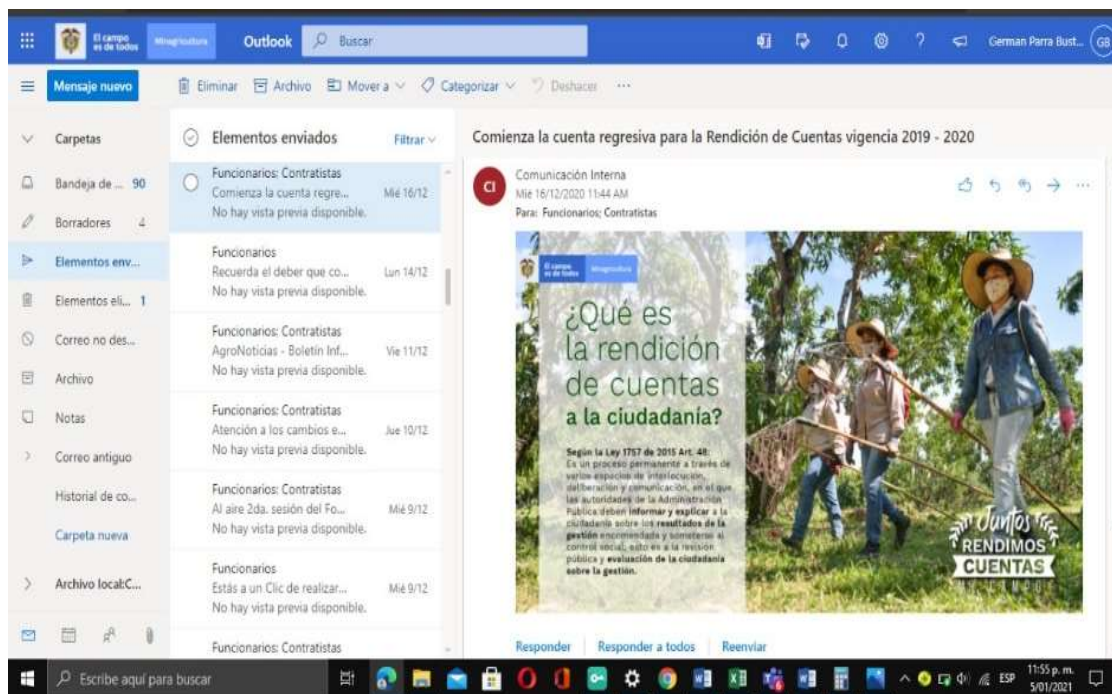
El campo es de todos Minagricultura Outlook Buscar German Parra Bust... GB

Mensaje nuevo Eliminar Archivo Mover a Categorizar Deshacer ···

Carpetas
Bandeja de ... 90
Borradores 4
Elementos env...
Elementos eli... 1
Correo no des...
Archivo
Notas
Correo antiguo
Historial de co...
Carpeta nueva
Archivo local:C...

Elementos enviados Filtrar

Funcionarios; Contratistas
Comienza la cuenta regre... Mié 16/12
No hay vista previa disponible.

Funcionarios
Recuerda el deber que co... Lun 14/12
No hay vista previa disponible.

Funcionarios; Contratistas
AgroNoticias - Boletín Inf... Vie 11/12
No hay vista previa disponible.

Funcionarios; Contratistas
Atención a los cambios e... Jue 10/12
No hay vista previa disponible.

Funcionarios; Contratistas
Al aire 2da. sesión del Fo... Mié 9/12
No hay vista previa disponible.

Funcionarios
Estás a un Clic de realizar... Mié 9/12
No hay vista previa disponible.

Funcionarios; Contratistas

Comienza la cuenta regresiva para la Rendición de Cuentas vigencia 2019 - 2020

CI
Comunicación Interna
Mié 16/12/2020 11:44 AM
Para: Funcionarios; Contratistas

El campo es de todos Minagricultura

¿Qué es la rendición de cuentas a la ciudadanía?

Según la Ley 1757 de 2015 Art. 48: Es un proceso permanente a través de varios espacios de interlocución, deliberación y comunicación, en el que las autoridades de la Administración Pública deben informar y explicar a la ciudadanía sobre los resultados de la gestión encomendada y someterse al control social, esto es a la revisión pública y evaluación de la ciudadanía sobre la gestión.

Juntos RENDIMOS CUENTAS

Responder Responder a todos Reenviar

Escribe aquí para buscar ESP 11:55 p. m. 5/01/2021